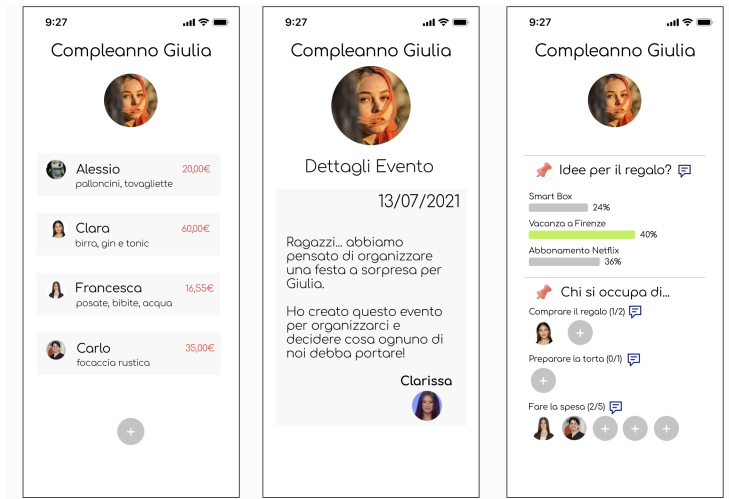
9:27

Compleanno Giulia

Alessio 20,00€
palloncini, tovagliette

Clara 60,00€
birra, gin e tonic

Francesca 16,55€
posate, bibite, acqua

Carlo 35,00€
focaccia rustica

+

9:27

Compleanno Giulia

Dettagli Evento

13/07/2021

Ragazzi... abbiamo pensato di organizzare una festa a sorpresa per Giulia.

Ho creato questo evento per organizzarci e decidere cosa ognuno di noi debba portare!

Clarissa

9:27

Compleanno Giulia

Idee per il regalo?

Smart Box
24%
Vacanza a Firenze
40%
Abbonamento Netflix
36%

Chi si occupa di...

Comprare il regalo (1/2)
+

Preparare la torta (0/1)
+

Fare la spesa (2/5)
+ + +